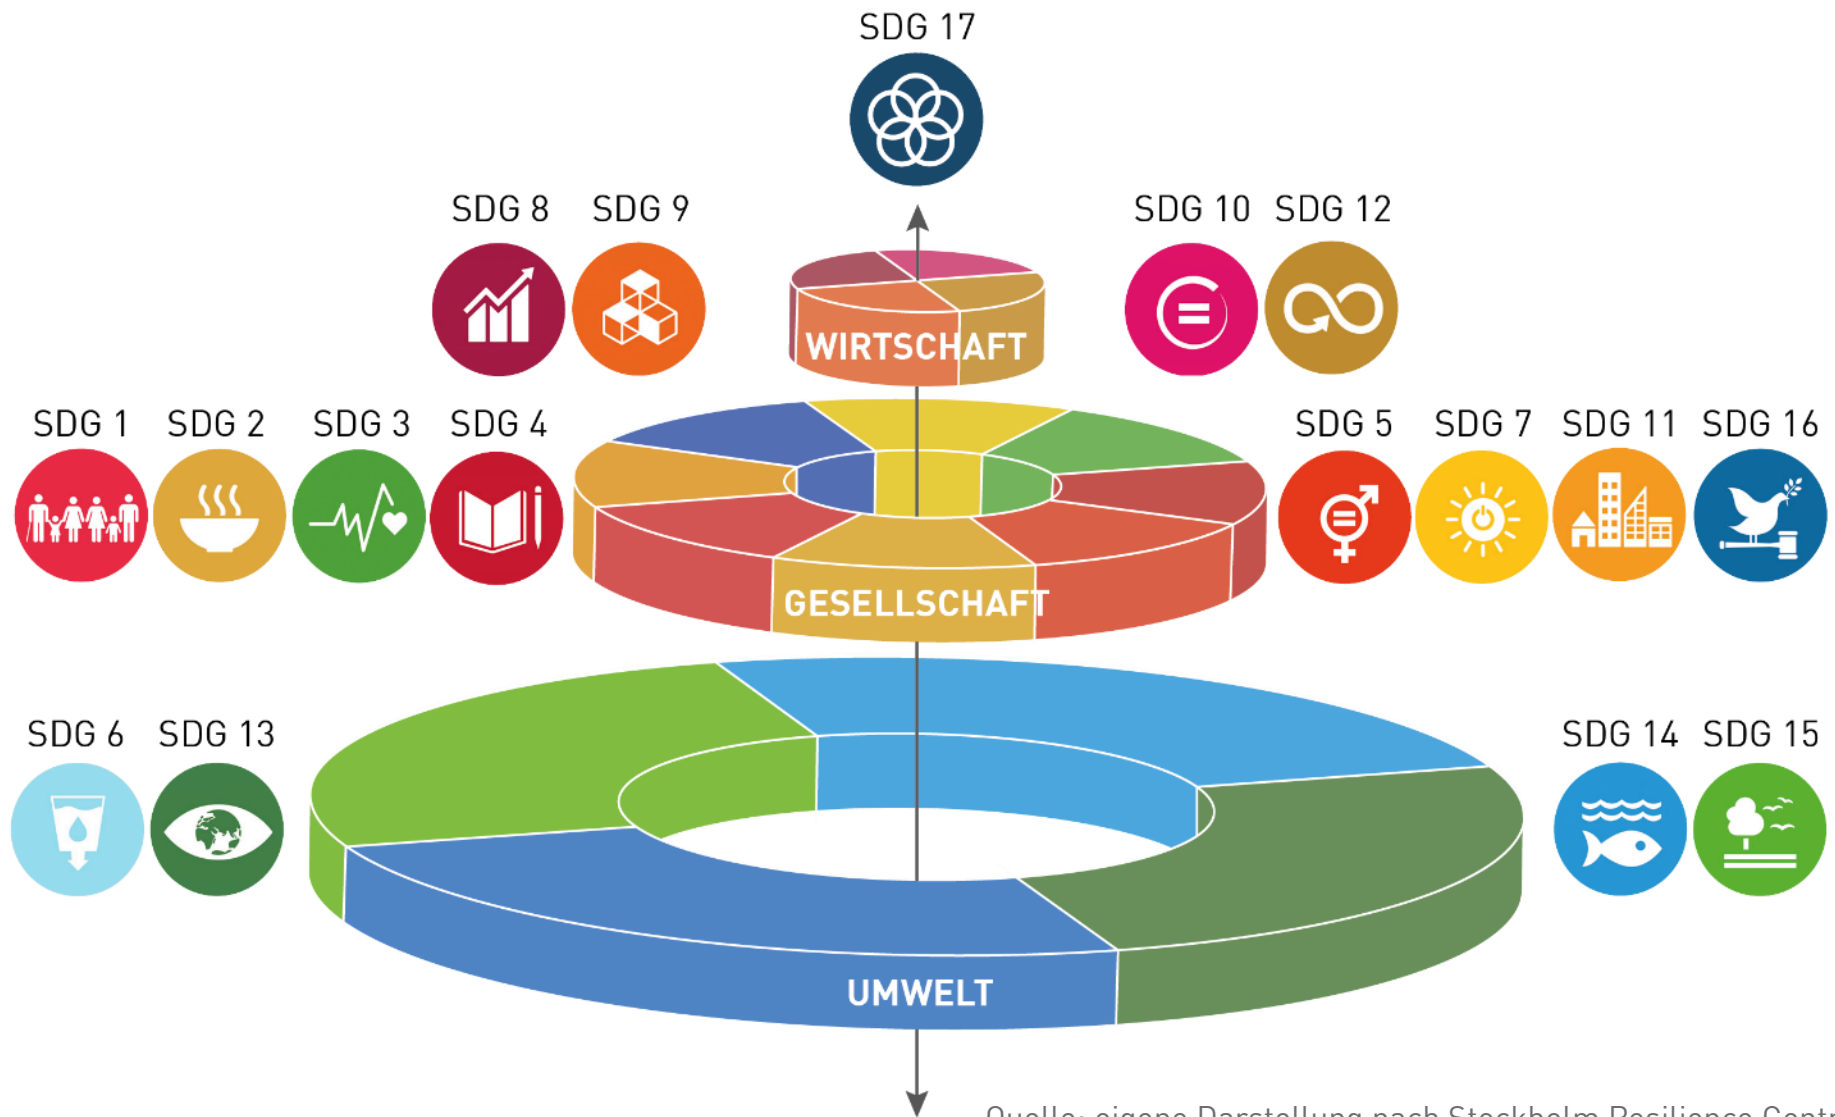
SDG 17

SDG 8 SDG 9

WIRTSCHAFT

SDG 10 SDG 12

SDG 1 SDG 2 SDG 3 SDG 4

GESELLSCHAFT

SDG 5 SDG 7 SDG 11 SDG 16

SDG 6 SDG 13

UMWELT

SDG 14 SDG 15

Quelle: eigene Darstellung nach Stockholm Resilience Centr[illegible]